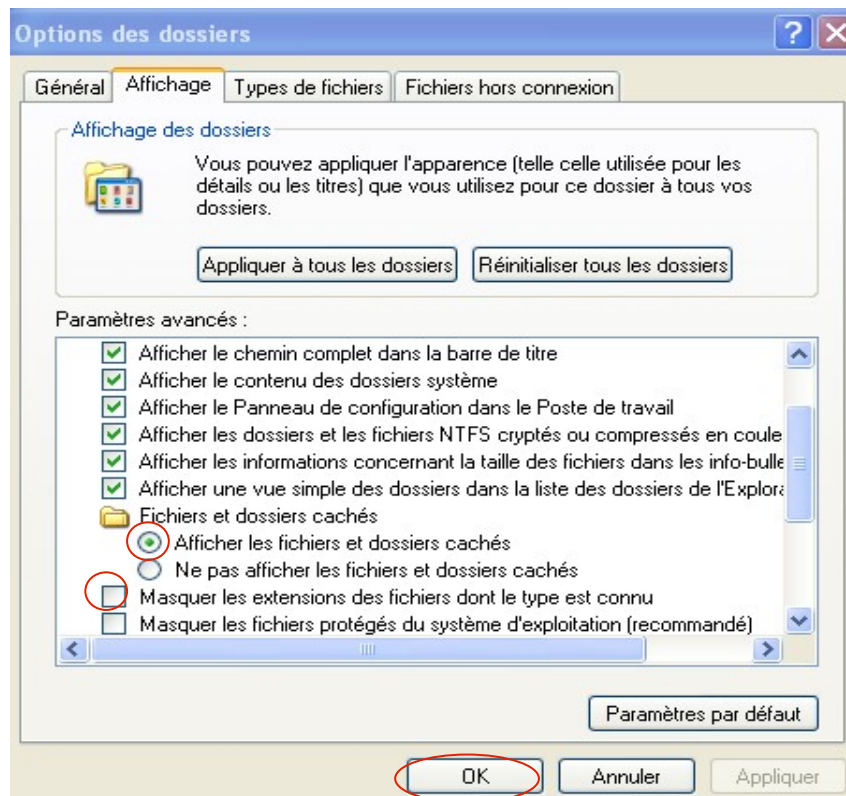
Options des dossiers

Général | Affichage | Types de fichiers | Fichiers hors connexion

Affichage des dossiers

Vous pouvez appliquer l'apparence (telle celle utilisée pour les détails ou les titres) que vous utilisez pour ce dossier à tous vos dossiers.

Appliquer à tous les dossiers | Réinitialiser tous les dossiers

Paramètres avancés :

Afficher le chemin complet dans la barre de titre
Afficher le contenu des dossiers système
Afficher le Panneau de configuration dans le Poste de travail
Afficher les dossiers et les fichiers NTFS cryptés ou compressés en coule
Afficher les informations concernant la taille des fichiers dans les info-bulle
Afficher une vue simple des dossiers dans la liste des dossiers de l'Explora
Fichiers et dossiers cachés
Afficher les fichiers et dossiers cachés
Ne pas afficher les fichiers et dossiers cachés
Masquer les extensions des fichiers dont le type est connu
Masquer les fichiers protégés du système d'exploitation (recommandé)

Paramètres par défaut

OK | Annuler | Appliquer